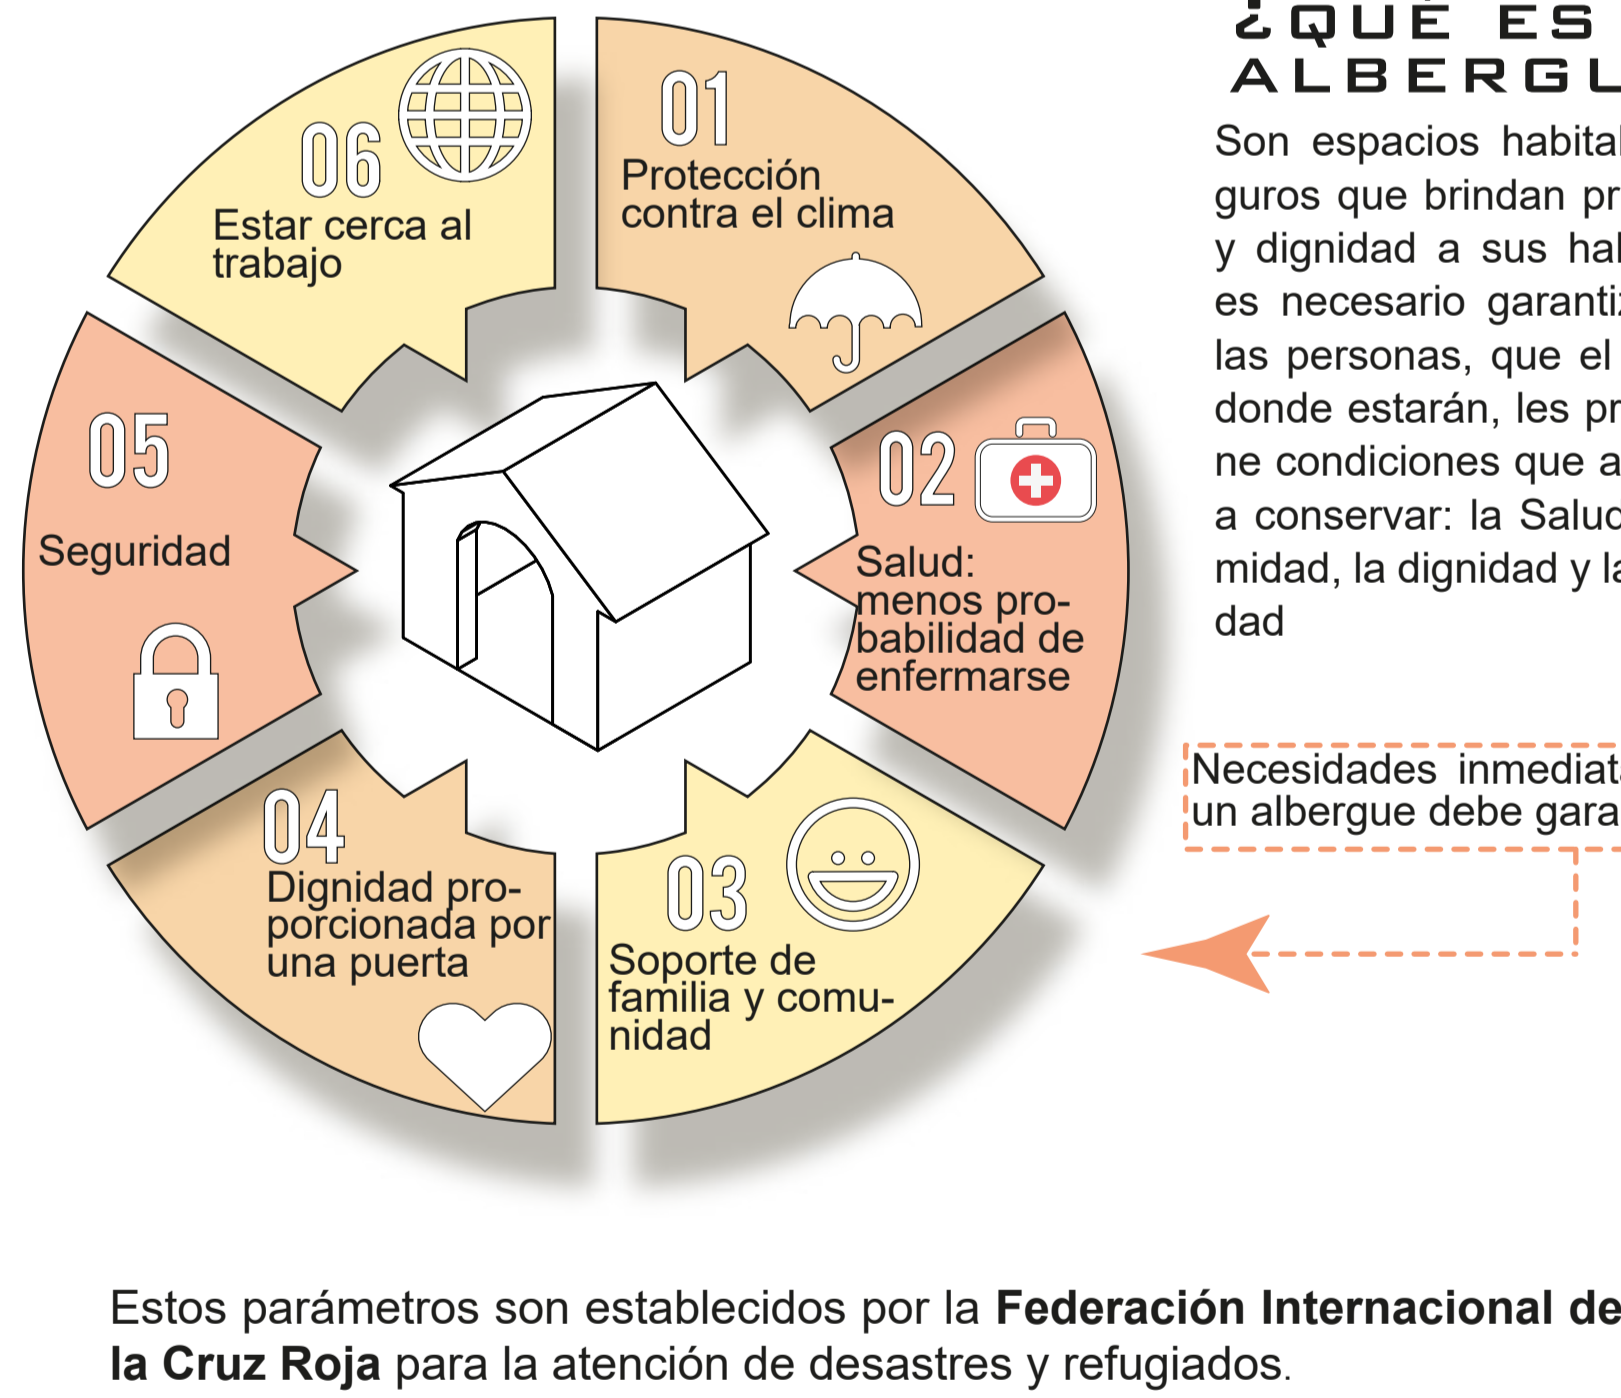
¿QUÉ ES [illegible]
ALBERGU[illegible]

Son espacios habita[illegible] guros que brindan pr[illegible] y dignidad a sus ha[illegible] es necesario garanti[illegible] las personas, que el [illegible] donde estarán, les pr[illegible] ne condiciones que a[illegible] a conservar: la Salu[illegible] midad, la dignidad y l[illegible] dad

06
Estar cerca al trabajo

01
Protección contra el clima

05
Seguridad

02
Salud: menos probabilidad de enfermarse

04
Dignidad proporcionada por una puerta

03
Soporte de familia y comunidad

Necesidades inmediat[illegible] un albergue debe gara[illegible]

Estos parámetros son establecidos por la **Federación Internacional de la Cruz Roja** para la atención de desastres y refugiados.